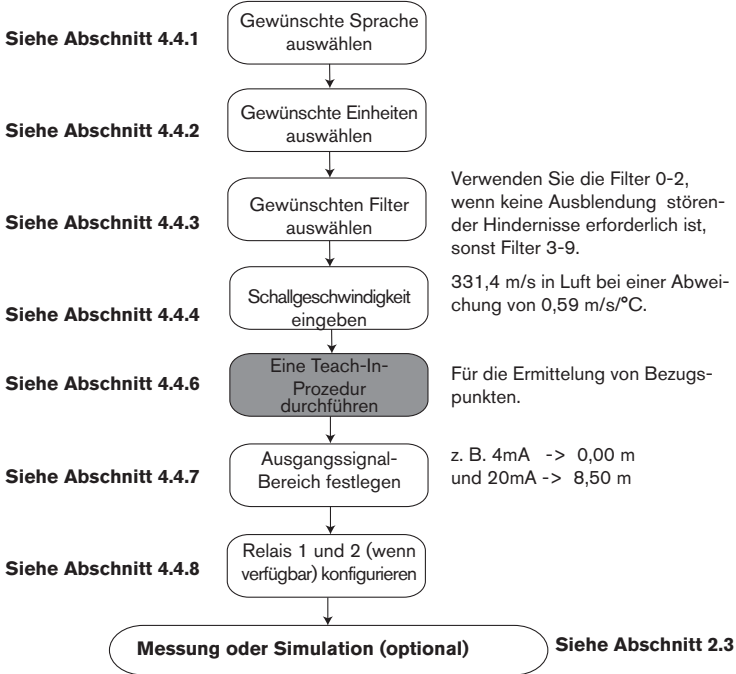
Siehe Abschnitt 4.4.1

Gewünschte Sprache auswählen

Siehe Abschnitt 4.4.2

Gewünschte Einheiten auswählen

Siehe Abschnitt 4.4.3

Gewünschten Filter auswählen

Verwenden Sie die Filter 0-2, wenn keine Ausblendung störender Hindernisse erforderlich ist, sonst Filter 3-9.

Siehe Abschnitt 4.4.4

Schallgeschwindigkeit eingeben

331,4 m/s in Luft bei einer Abweichung von 0,59 m/s/°C.

Siehe Abschnitt 4.4.6

Eine Teach-In-Prozedur durchführen

Für die Ermittelung von Bezugspunkten.

Siehe Abschnitt 4.4.7

Ausgangssignal-Bereich festlegen

z. B. 4mA -> 0,00 m
und 20mA -> 8,50 m

Siehe Abschnitt 4.4.8

Relais 1 und 2 (wenn verfügbar) konfigurieren

Messung oder Simulation (optional)

Siehe Abschnitt 2.3